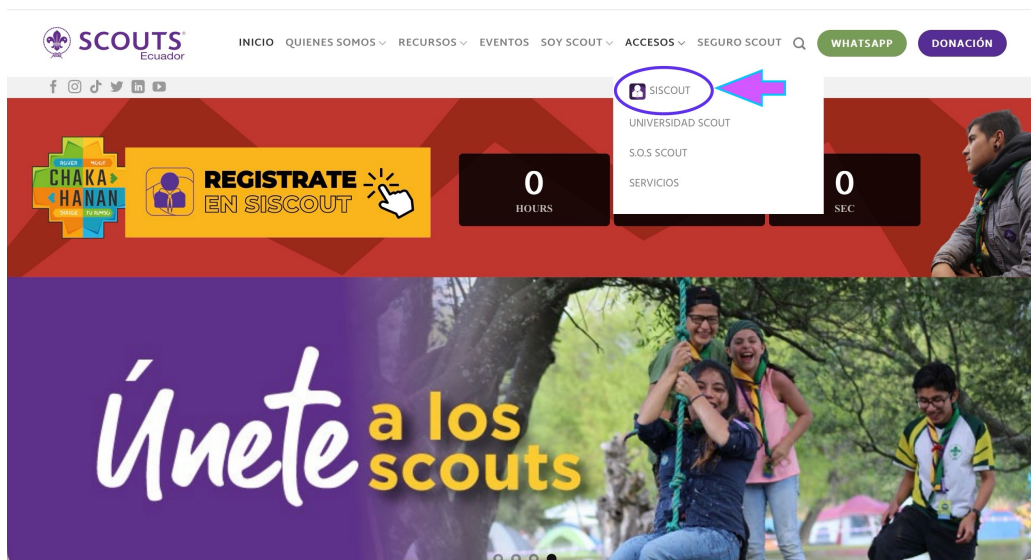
SCOUTS Ecuador

INICIO QUIENES SOMOS RECURSOS EVENTOS SOY SCOUT ACCESOS SEGURO SCOUT WHATSAPP DONACIÓN

SISCOUT
UNIVERSIDAD SCOUT
S.O.S SCOUT
SERVICIOS

ROVER MOOT CHAKA HANAN SIRVE TU RUMBO

REGISTRATE EN SISCOUT

0 HOURS

0 SEC

Únete a los scouts